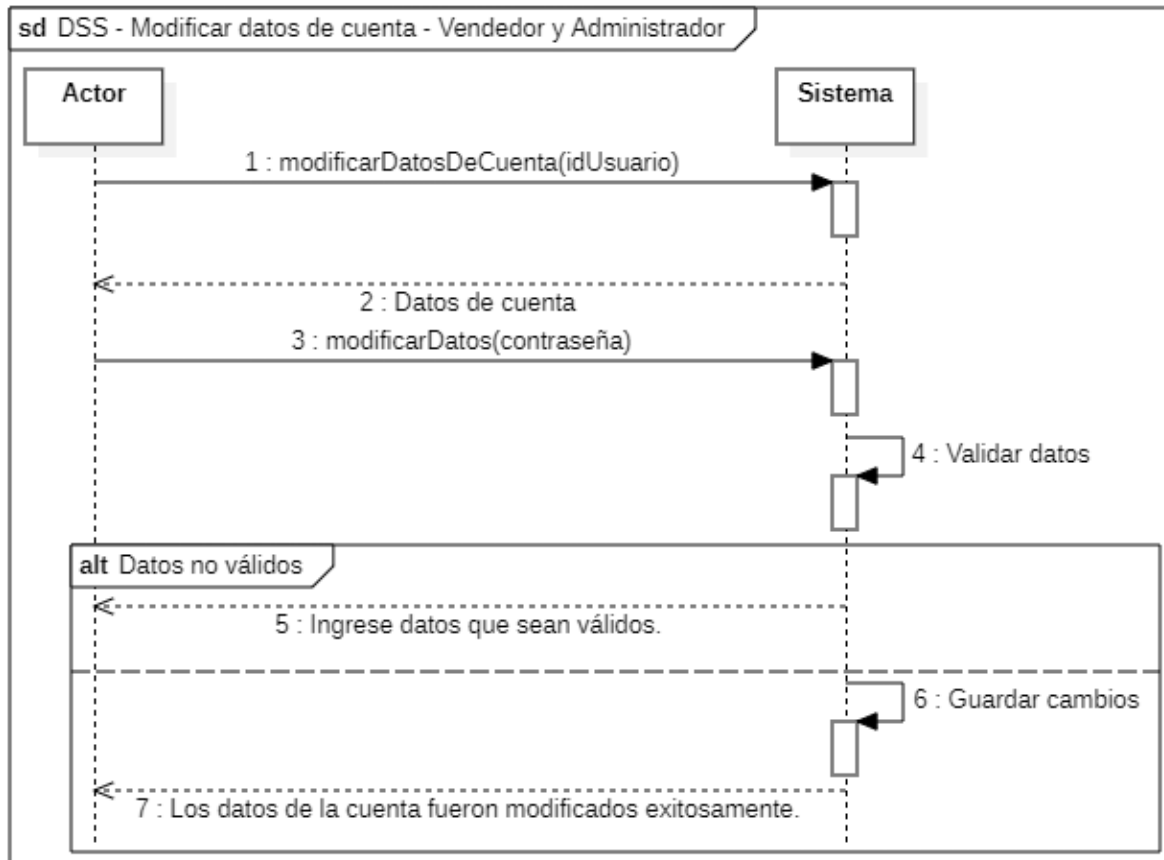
sd DSS - Modificar datos de cuenta - Vendedor y Administrador

Actor

Sistema

1 : modificarDatosDeCuenta(idUsuario)

2 : Datos de cuenta

3 : modificarDatos(contraseña)

4 : Validar datos

alt Datos no válidos

5 : Ingrese datos que sean válidos.

6 : Guardar cambios

7 : Los datos de la cuenta fueron modificados exitosamente.